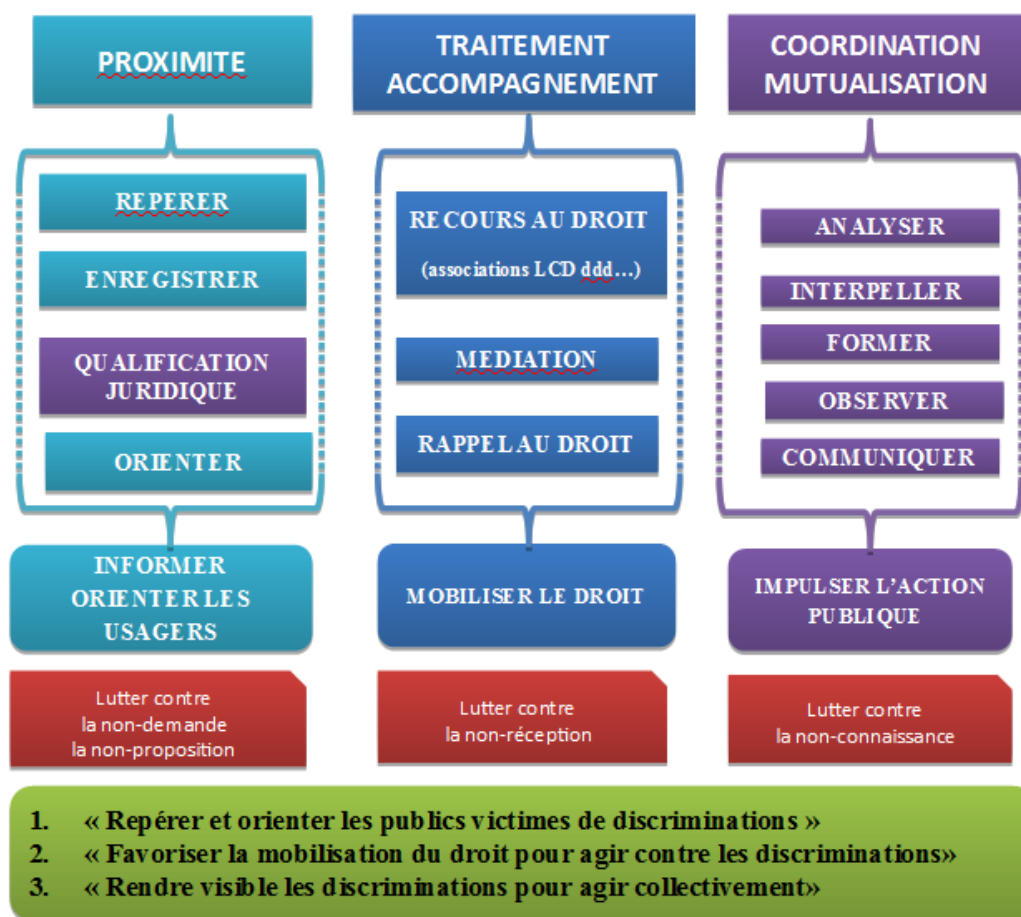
PROXIMITE

REPERER

ENREGISTRER

QUALIFICATION JURIDIQUE

ORIENTER

INFORMER ORIENTER LES USAGERS

Lutter contre la non-demande la non-proposition

TRAITEMENT ACCOMPAGNEMENT

RECOURS AU DROIT (associations LCD ddd…)

MEDIATION

RAPPEL AU DROIT

MOBILISER LE DROIT

Lutter contre la non-réception

COORDINATION MUTUALISATION

ANALYSER

INTERPELLER

FORMER

OBSERVER

COMMUNIQUER

IMPULSER L'ACTION PUBLIQUE

Lutter contre la non-connaissance

1. « Repérer et orienter les publics victimes de discriminations »
2. « Favoriser la mobilisation du droit pour agir contre les discriminations»
3. « Rendre visible les discriminations pour agir collectivement»